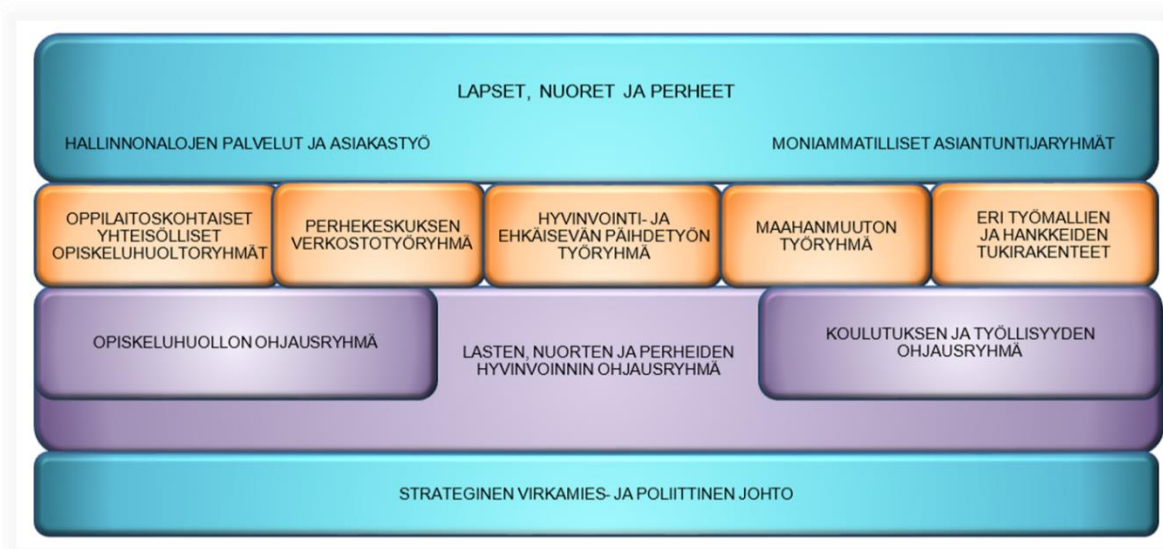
LAPSET, NUORET JA PERHEET

HALLINNONALOJEN PALVELUT JA ASIAKASTYÖ

MONIAMMATILLISET ASIANTUNTIJARYHMÄT

OPPILAITOSKOHTAISET YHTEISÖLLISET OPISKELUHUOLTORYHMÄT

PERHEKESKUKSEN VERKOSTOTYÖRYHMÄ

HYVINVOINTI- JA EHKÄISEVÄN PÄIHDETYÖN TYÖRYHMÄ

MAAHANMUUTON TYÖRYHMÄ

ERI TYÖMALLIEN JA HANKKEIDEN TUKIRAKENTEET

OPISKELUHUOLLON OHJAUSRYHMÄ

LASTEN, NUORTEN JA PERHEIDEN HYVINVOINNIN OHJAUSRYHMÄ

KOULUTUKSEN JA TYÖLLISYYDEN OHJAUSRYHMÄ

STRATEGINEN VIRKAMIES- JA POLIITTINEN JOHTO